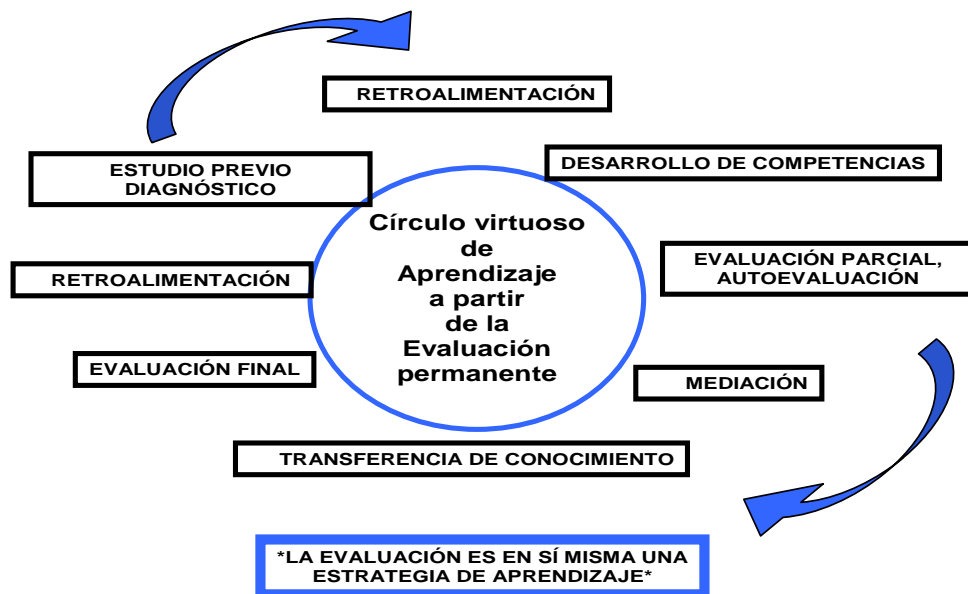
RETROALIMENTACIÓN

ESTUDIO PREVIO DIAGNÓSTICO

DESARROLLO DE COMPETENCIAS

Círculo virtuoso de Aprendizaje a partir de la Evaluación permanente

EVALUACIÓN PARCIAL, AUTOEVALUACIÓN

RETROALIMENTACIÓN

EVALUACIÓN FINAL

MEDIACIÓN

TRANSFERENCIA DE CONOCIMIENTO

*LA EVALUACIÓN ES EN SÍ MISMA UNA ESTRATEGIA DE APRENDIZAJE*